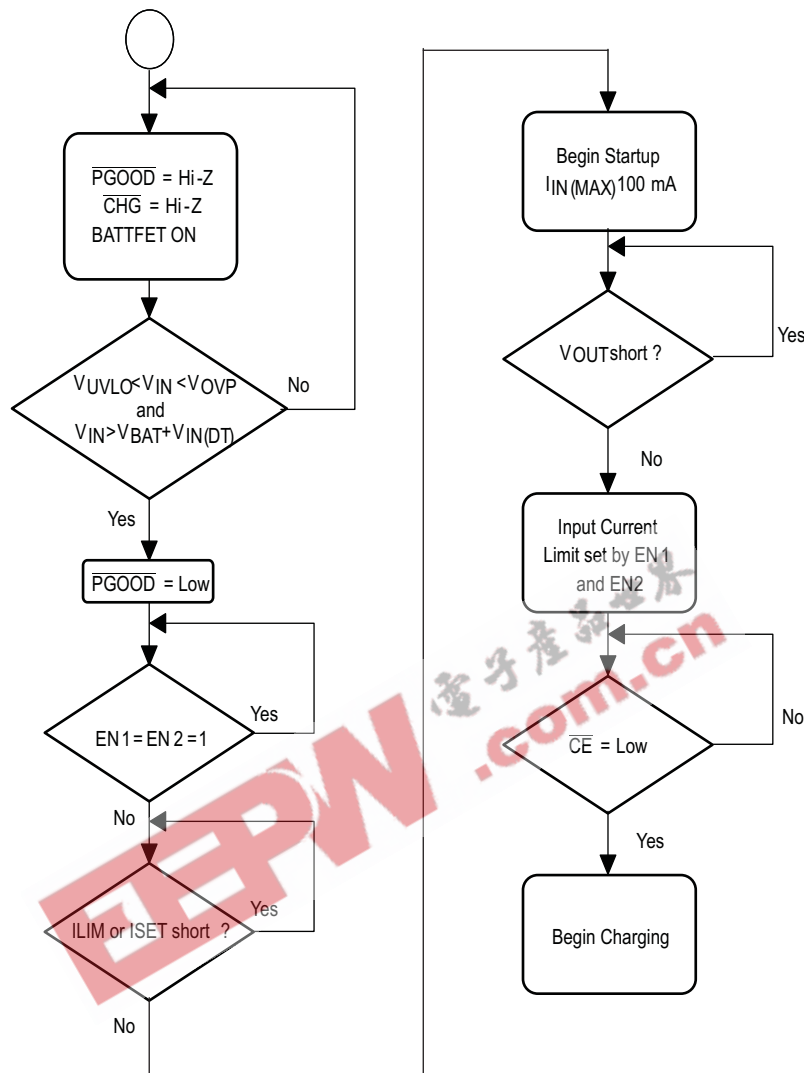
$\overline{PGOOD}$ = Hi-Z
$\overline{CHG}$ = Hi-Z
BATTFET ON

$V_{UVLO} < V_{IN} < V_{OVP}$
and
$V_{IN} > V_{BAT} + V_{IN(DT)}$

No

Yes

$\overline{PGOOD}$ = Low

EN1 = EN2 = 1

Yes

No

ILIM or ISET short ?

Yes

No

Begin Startup
$I_{IN(MAX)}$ 100 mA

$V_{OUT}$ short ?

Yes

No

Input Current Limit set by EN1 and EN2

$\overline{CE}$ = Low

No

Yes

Begin Charging

电子产品世界
EEPW .com.cn